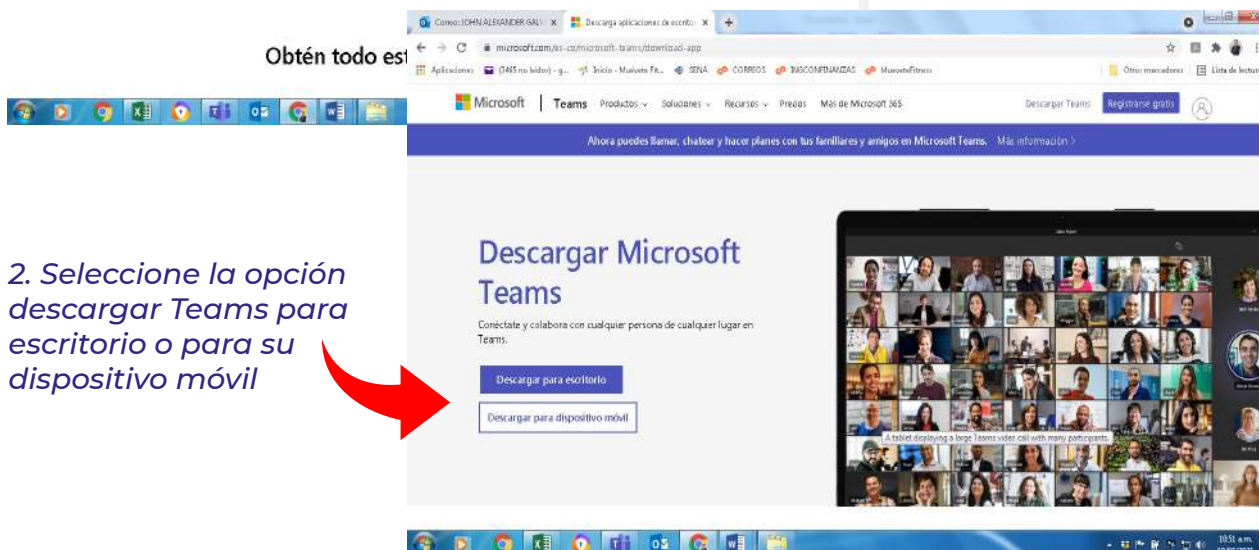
Obtén todo est

Correo: JOHN ALEXANDER GAL ×
Descarga aplicaciones de escrito ×
microsoft.com/es-co/microsoft-teams/download-app
Aplicaciones (3465 no leídos) - g... Inicio - Muévete Fit... SENA CORREOS INSCONFINANZAS MuevetefFitness
Otros marcadores Lista de lectura

Microsoft | Teams Productos Soluciones Recursos Precios Más de Microsoft 365
Descargar Teams Registrarse gratis

Ahora puedes llamar, chatear y hacer planes con tus familiares y amigos en Microsoft Teams. Más información >

2. Seleccione la opción descargar Teams para escritorio o para su dispositivo móvil

Descargar Microsoft Teams

Conéctate y colabora con cualquier persona de cualquier lugar en Teams.

Descargar para escritorio

Descargar para dispositivo móvil

A tablet displaying a large Teams video call with many participants.

10:51 a.m.